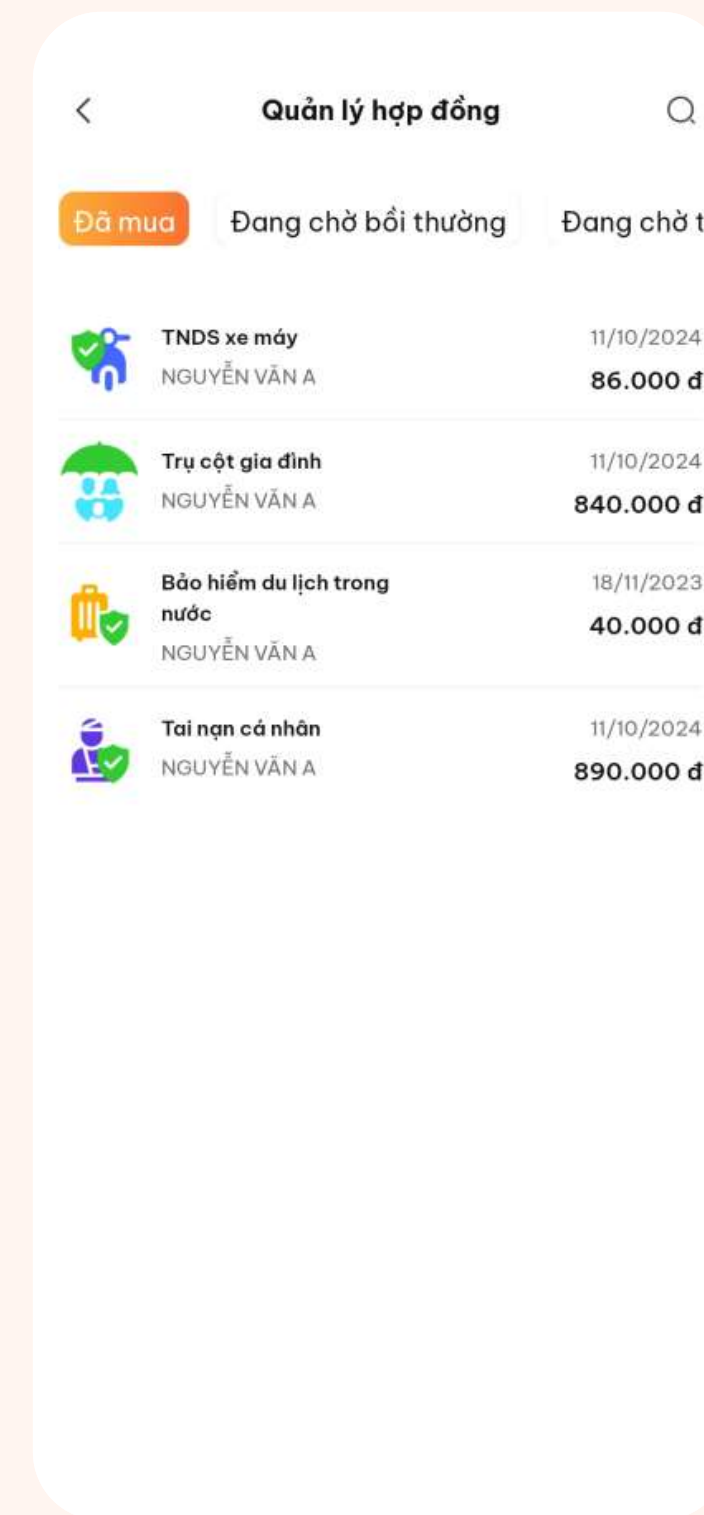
<

Quản lý hợp đồng

Đã mua

Đang chờ bồi thường

Đang chờ t

TNDS xe máy
NGUYỄN VĂN A
11/10/2024
86.000 đ

Trụ cột gia đình
NGUYỄN VĂN A
11/10/2024
840.000 đ

Bảo hiểm du lịch trong nước
NGUYỄN VĂN A
18/11/2023
40.000 đ

Tai nạn cá nhân
NGUYỄN VĂN A
11/10/2024
890.000 đ